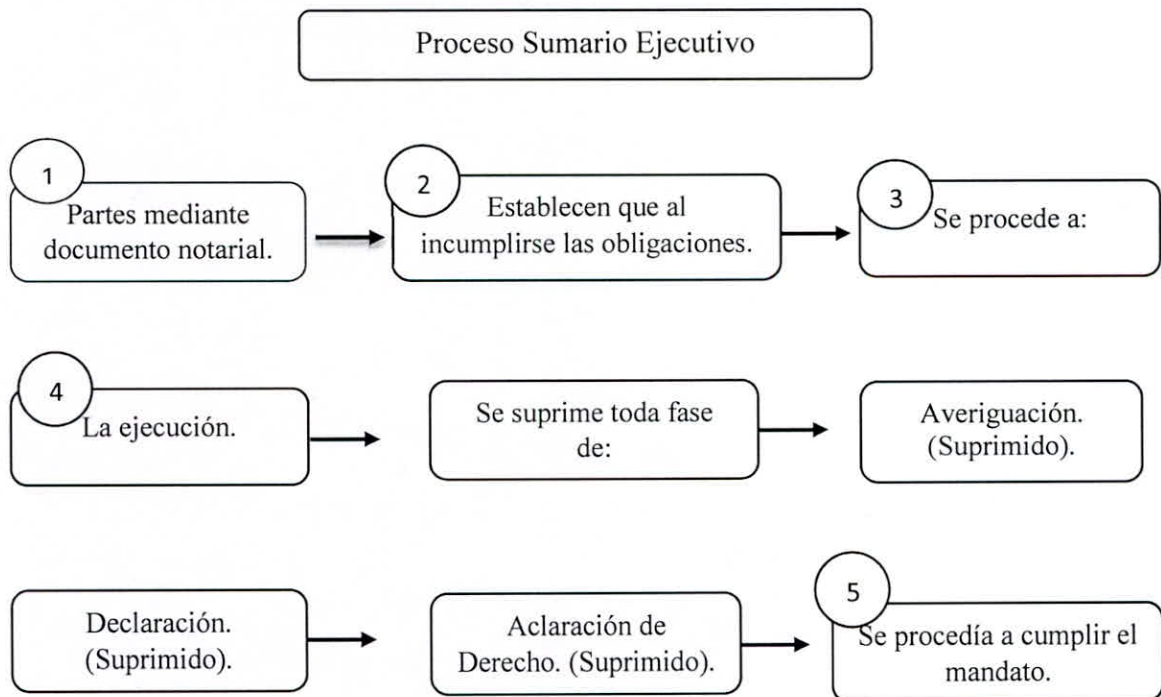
Proceso Sumario Ejecutivo

1
Partes mediante documento notarial.

2
Establecen que al incumplirse las obligaciones.

3
Se procede a:

4
La ejecución.

Se suprime toda fase de:

Averiguación. (Suprimido).

Declaración. (Suprimido).

Aclaración de Derecho. (Suprimido).

5
Se procedía a cumplir el mandato.